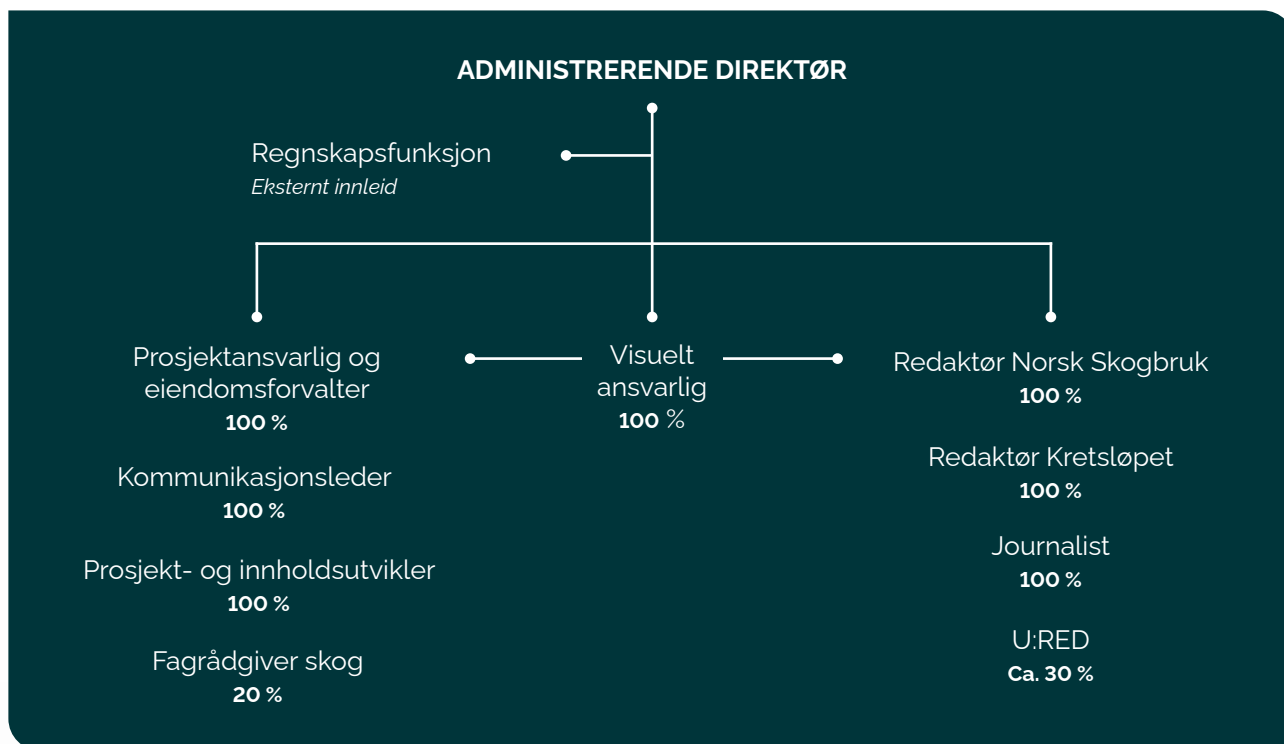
ADMINISTRERENDE DIREKTØR

Regnskapsfunksjon
Eksternt innleid

Prosjektansvarlig og eiendomsforvalter
100 %

Kommunikasjonsleder
100 %

Prosjekt- og innholdsutvikler
100 %

Fagrådgiver skog
20 %

Visuelt ansvarlig
100 %

Redaktør Norsk Skogbruk
100 %

Redaktør Kretsløpet
100 %

Journalist
100 %

U:RED
Ca. 30 %